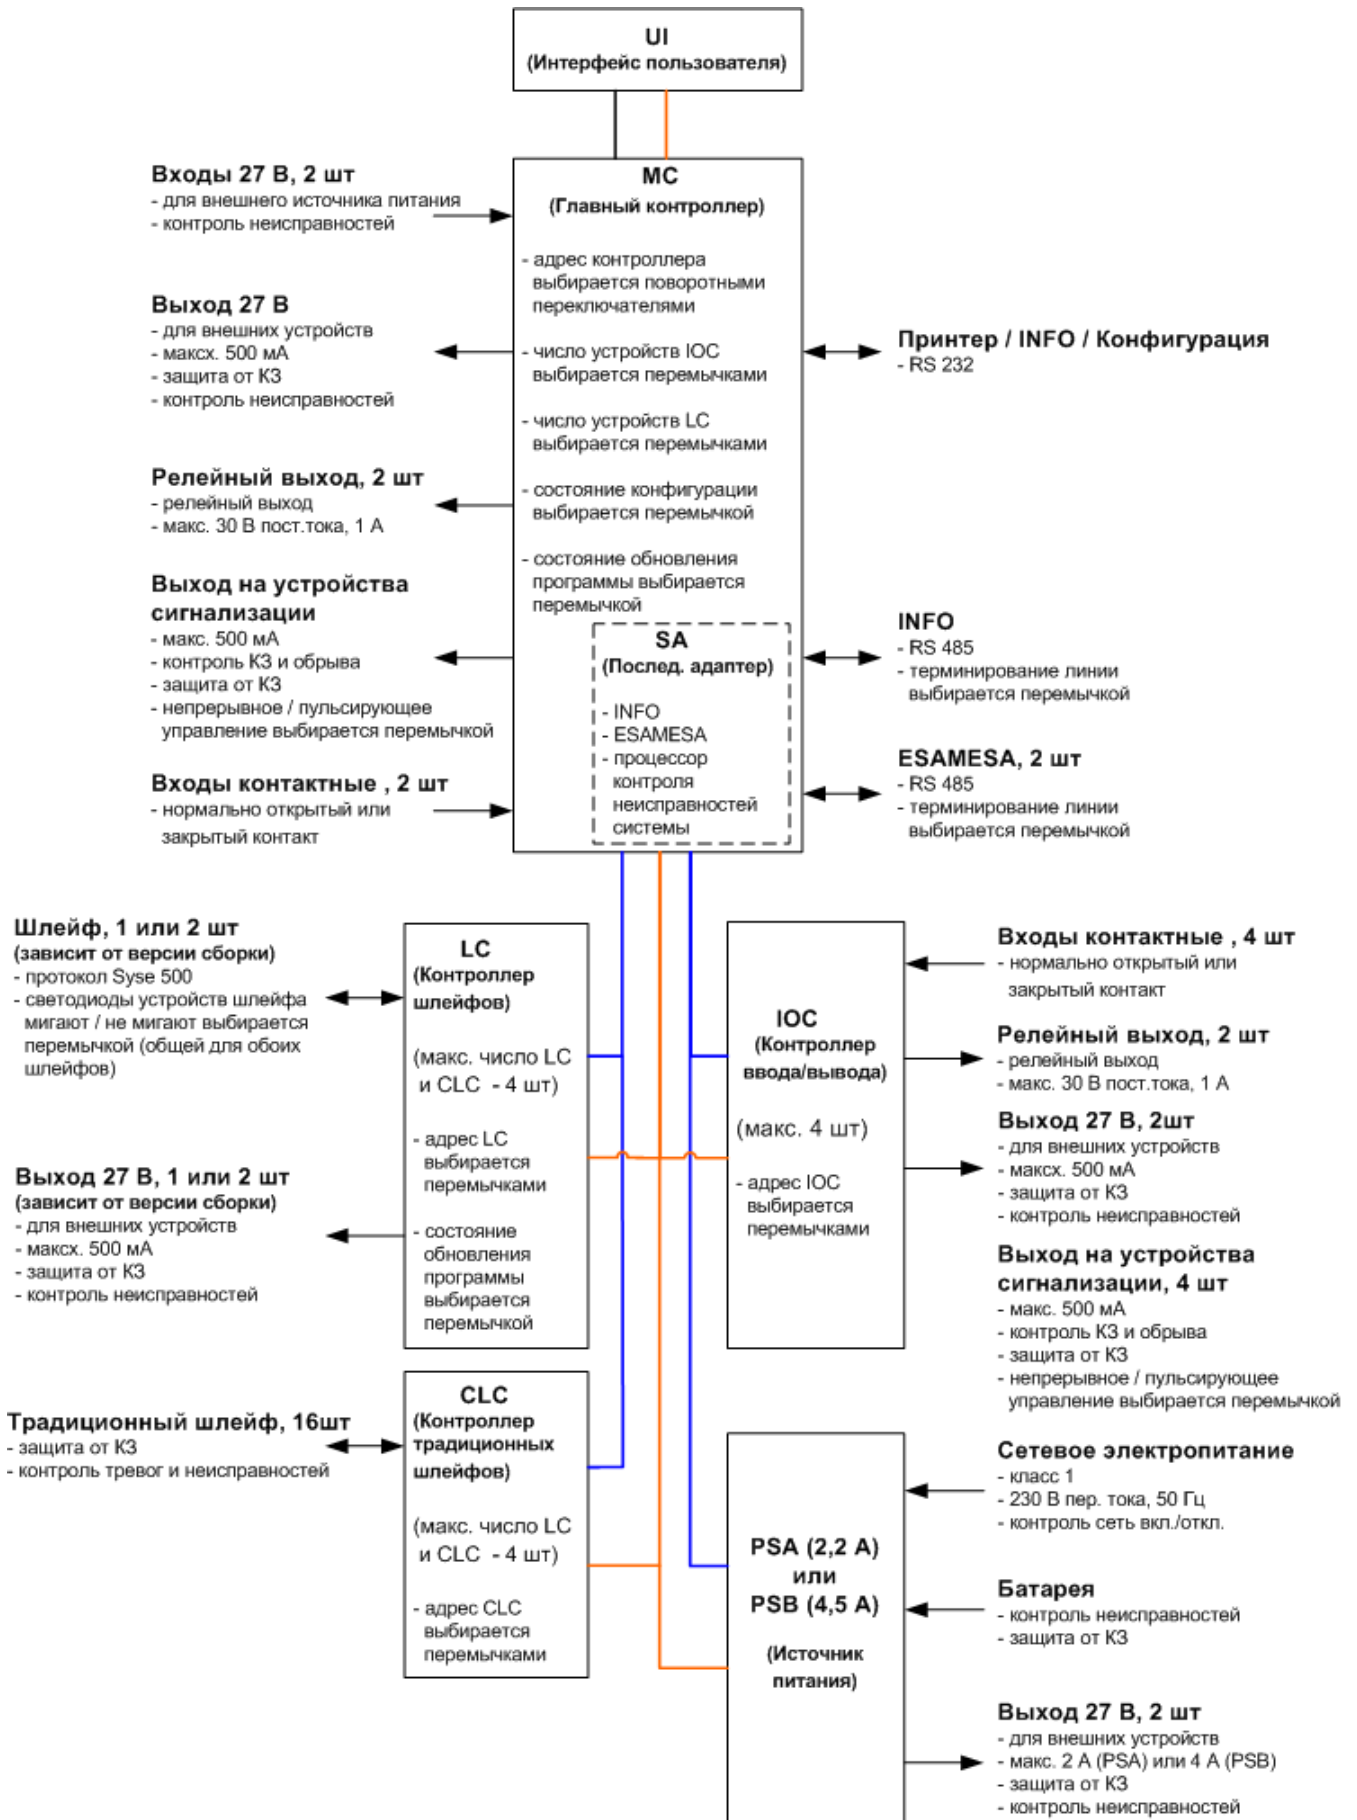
UI
(Интерфейс пользователя)

Входы 27 В, 2 шт
- для внешнего источника питания
- контроль неисправностей

MC
(Главный контроллер)

- адрес контроллера выбирается поворотными переключателями

- число устройств IOC выбирается перемычками

- число устройств LC выбирается перемычками

- состояние конфигурации выбирается перемычкой

- состояние обновления программы выбирается перемычкой

Выход 27 В
- для внешних устройств
- максх. 500 мА
- защита от КЗ
- контроль неисправностей

Принтер / INFO / Конфигурация
- RS 232

Релейный выход, 2 шт
- релейный выход
- макс. 30 В пост.тока, 1 А

Выход на устройства сигнализации
- макс. 500 мА
- контроль КЗ и обрыва
- защита от КЗ
- непрерывное / пульсирующее управление выбирается перемычкой

SA
(Послед. адаптер)
- INFO
- ESAMESA
- процессор контроля неисправностей системы

INFO
- RS 485
- терминирование линии выбирается перемычкой

ESAMESA, 2 шт
- RS 485
- терминирование линии выбирается перемычкой

Входы контактные , 2 шт
- нормально открытый или закрытый контакт

Шлейф, 1 или 2 шт
(зависит от версии сборки)
- протокол Syse 500
- светодиоды устройств шлейфа мигают / не мигают выбирается перемычкой (общей для обоих шлейфов)

LC
(Контроллер шлейфов)

(макс. число LC и CLC - 4 шт)

- адрес LC выбирается перемычками

- состояние обновления программы выбирается перемычкой

IOC
(Контроллер ввода/вывода)

(макс. 4 шт)

- адрес IOC выбирается перемычками

Входы контактные , 4 шт
- нормально открытый или закрытый контакт

Релейный выход, 2 шт
- релейный выход
- макс. 30 В пост.тока, 1 А

Выход 27 В, 2шт
- для внешних устройств
- максх. 500 мА
- защита от КЗ
- контроль неисправностей

Выход 27 В, 1 или 2 шт
(зависит от версии сборки)
- для внешних устройств
- максх. 500 мА
- защита от КЗ
- контроль неисправностей

Выход на устройства сигнализации, 4 шт
- макс. 500 мА
- контроль КЗ и обрыва
- защита от КЗ
- непрерывное / пульсирующее управление выбирается перемычкой

Традиционный шлейф, 16шт
- защита от КЗ
- контроль тревог и неисправностей

CLC
(Контроллер традиционных шлейфов)

(макс. число LC и CLC - 4 шт)

- адрес CLC выбирается перемычками

Сетевое электропитание
- класс 1
- 230 В пер. тока, 50 Гц
- контроль сеть вкл./откл.

PSA (2,2 A)
или
PSB (4,5 A)

(Источник питания)

Батарея
- контроль неисправностей
- защита от КЗ

Выход 27 В, 2 шт
- для внешних устройств
- макс. 2 А (PSA) или 4 А (PSB)
- защита от КЗ
- контроль неисправностей